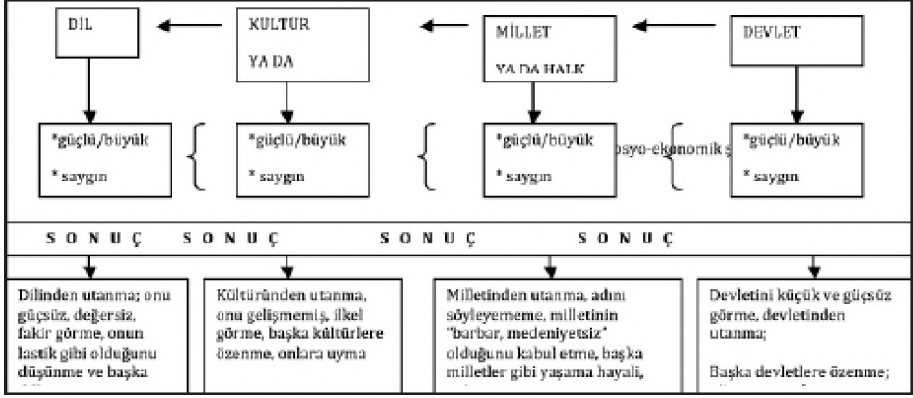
DİL

KÜLTÜR YA DA

MİLLET YA DA HALK

DEVLET

*güçlü/büyük
* saygın

*güçlü/büyük
* saygın

*güçlü/büyük
* saygın

sosyo-ekonomik ş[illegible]

*güçlü/büyük
* saygın

S O N U Ç S O N U Ç S O N U Ç S O N U Ç

Dilinden utanma; onu güçsüz, değersiz, fakir görme, onun lastik gibi olduğunu düşünme ve başka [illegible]

Kültüründen utanma, onu gelişmemiş, ilkel görme, başka kültürlere özenme, onlara uyma

Milletinden utanma, adını söyleyememe, milletinin "barbar, medeniyetsiz" olduğunu kabul etme, başka milletler gibi yaşama hayali, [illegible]

Devletini küçük ve güçsüz görme, devletinden utanma;

Başka devletlere özenme; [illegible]